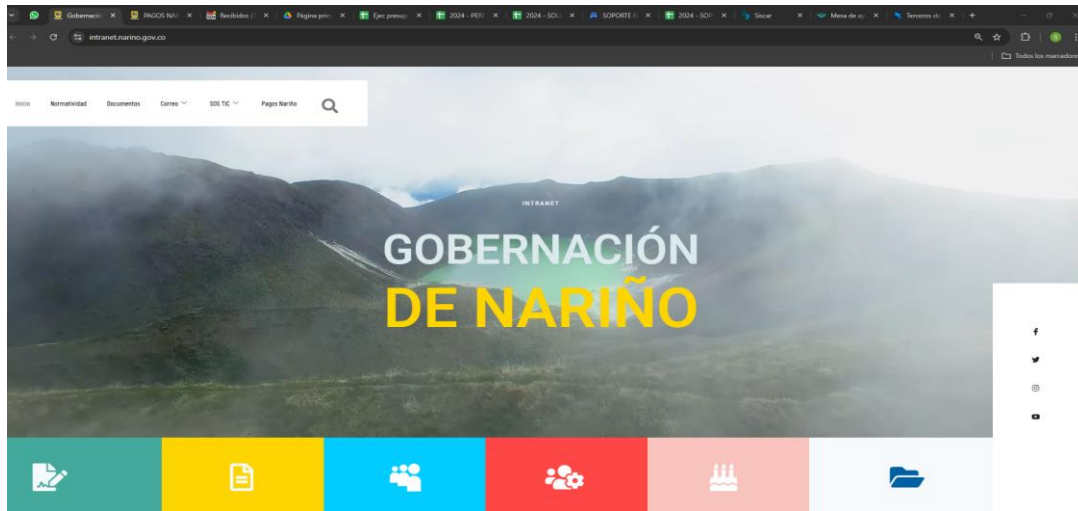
Gobernació × PAGOS NAR × Recibidos × Página prin × Ejec presup × 2024 - PER × 2024 - SOL × SOPORTE × 2024 - SOP × Siscar × Mesa de a × Terceros de ×

intranet.narino.gov.co

Todos los marcadores

Inicio Normatividad Documentos Correo SOS TIC Pagos Nariño

INTRANET

GOBERNACIÓN

DE NARIÑO